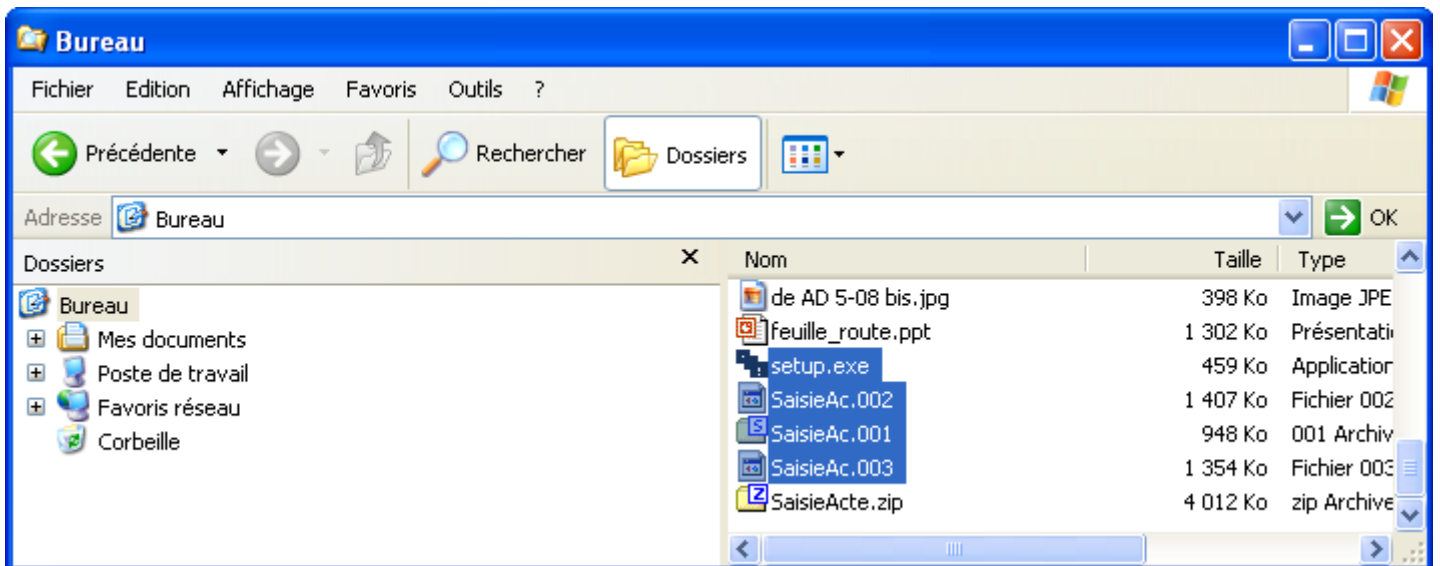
Bureau

Fichier Edition Affichage Favoris Outils ?

Précédente Rechercher Dossiers

Adresse Bureau OK

Dossiers

Bureau
Mes documents
Poste de travail
Favoris réseau
Corbeille

| Nom | Taille | Type |
|---|---|---|
| de AD 5-08 bis.jpg | 398 Ko | Image JPE |
| feuille_route.ppt | 1 302 Ko | Présentati |
| setup.exe | 459 Ko | Application |
| SaisieAc.002 | 1 407 Ko | Fichier 002 |
| SaisieAc.001 | 948 Ko | 001 Archiv |
| SaisieAc.003 | 1 354 Ko | Fichier 003 |
| SaisieActe.zip | 4 012 Ko | zip Archive |